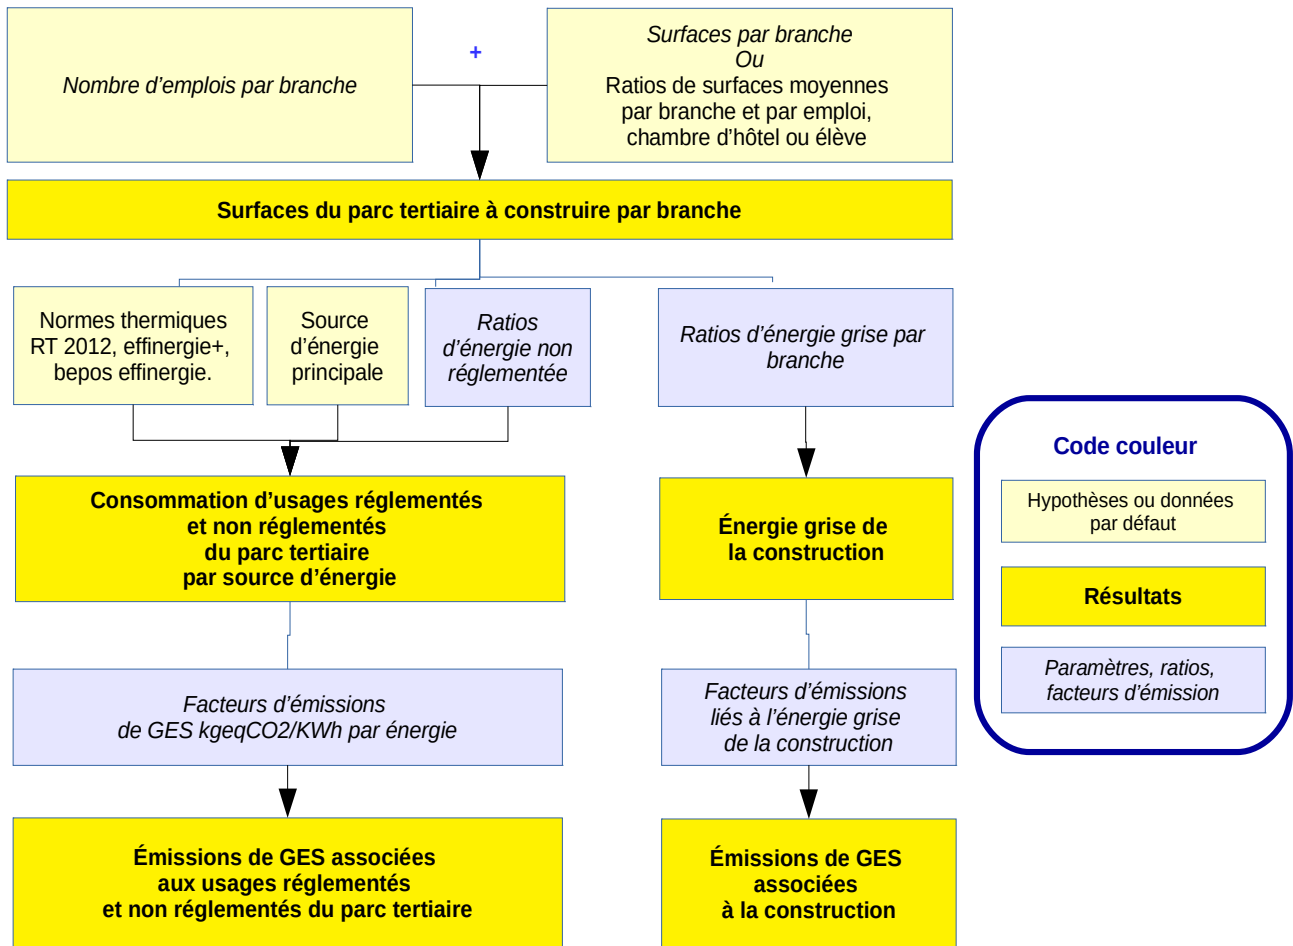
Nombre d’emplois par branche

+

Surfaces par branche
Ou
Ratios de surfaces moyennes par branche et par emploi, chambre d’hôtel ou élève

Surfaces du parc tertiaire à construire par branche

Normes thermiques RT 2012, effinergie+, bepos effinergie.

Source d’énergie principale

Ratios d’énergie non réglementée

Ratios d’énergie grise par branche

Consommation d’usages réglementés et non réglementés du parc tertiaire par source d’énergie

Énergie grise de la construction

Facteurs d’émissions de GES kgeqCO2/KWh par énergie

Facteurs d’émissions liés à l’énergie grise de la construction

Émissions de GES associées aux usages réglementés et non réglementés du parc tertiaire

Émissions de GES associées à la construction

Code couleur

Hypothèses ou données par défaut

Résultats

Paramètres, ratios, facteurs d’émission